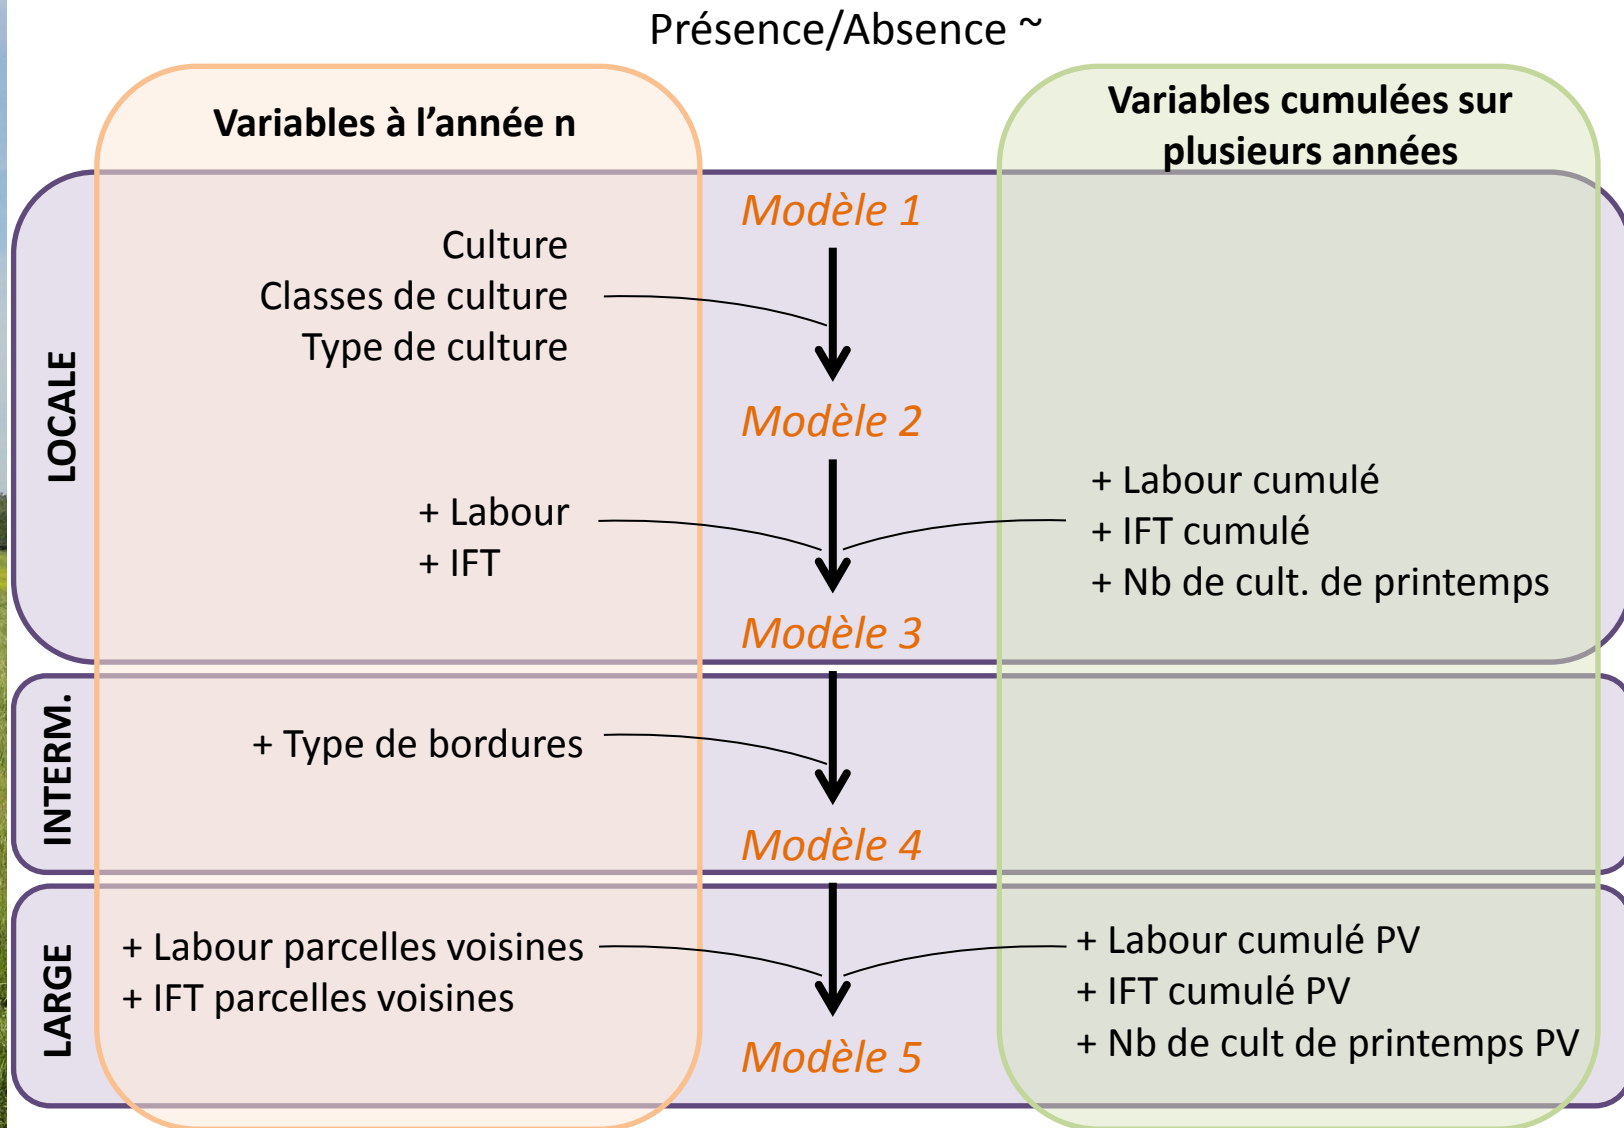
Présence/Absence ~

Variables à l'année n

Variables cumulées sur plusieurs années

LOCALE

Modèle 1

Culture
Classes de culture
Type de culture

Modèle 2

+ Labour
+ IFT

+ Labour cumulé
+ IFT cumulé
+ Nb de cult. de printemps

Modèle 3

INTERM.

+ Type de bordures

Modèle 4

LARGE

+ Labour parcelles voisines
+ IFT parcelles voisines

+ Labour cumulé PV
+ IFT cumulé PV
+ Nb de cult de printemps PV

Modèle 5